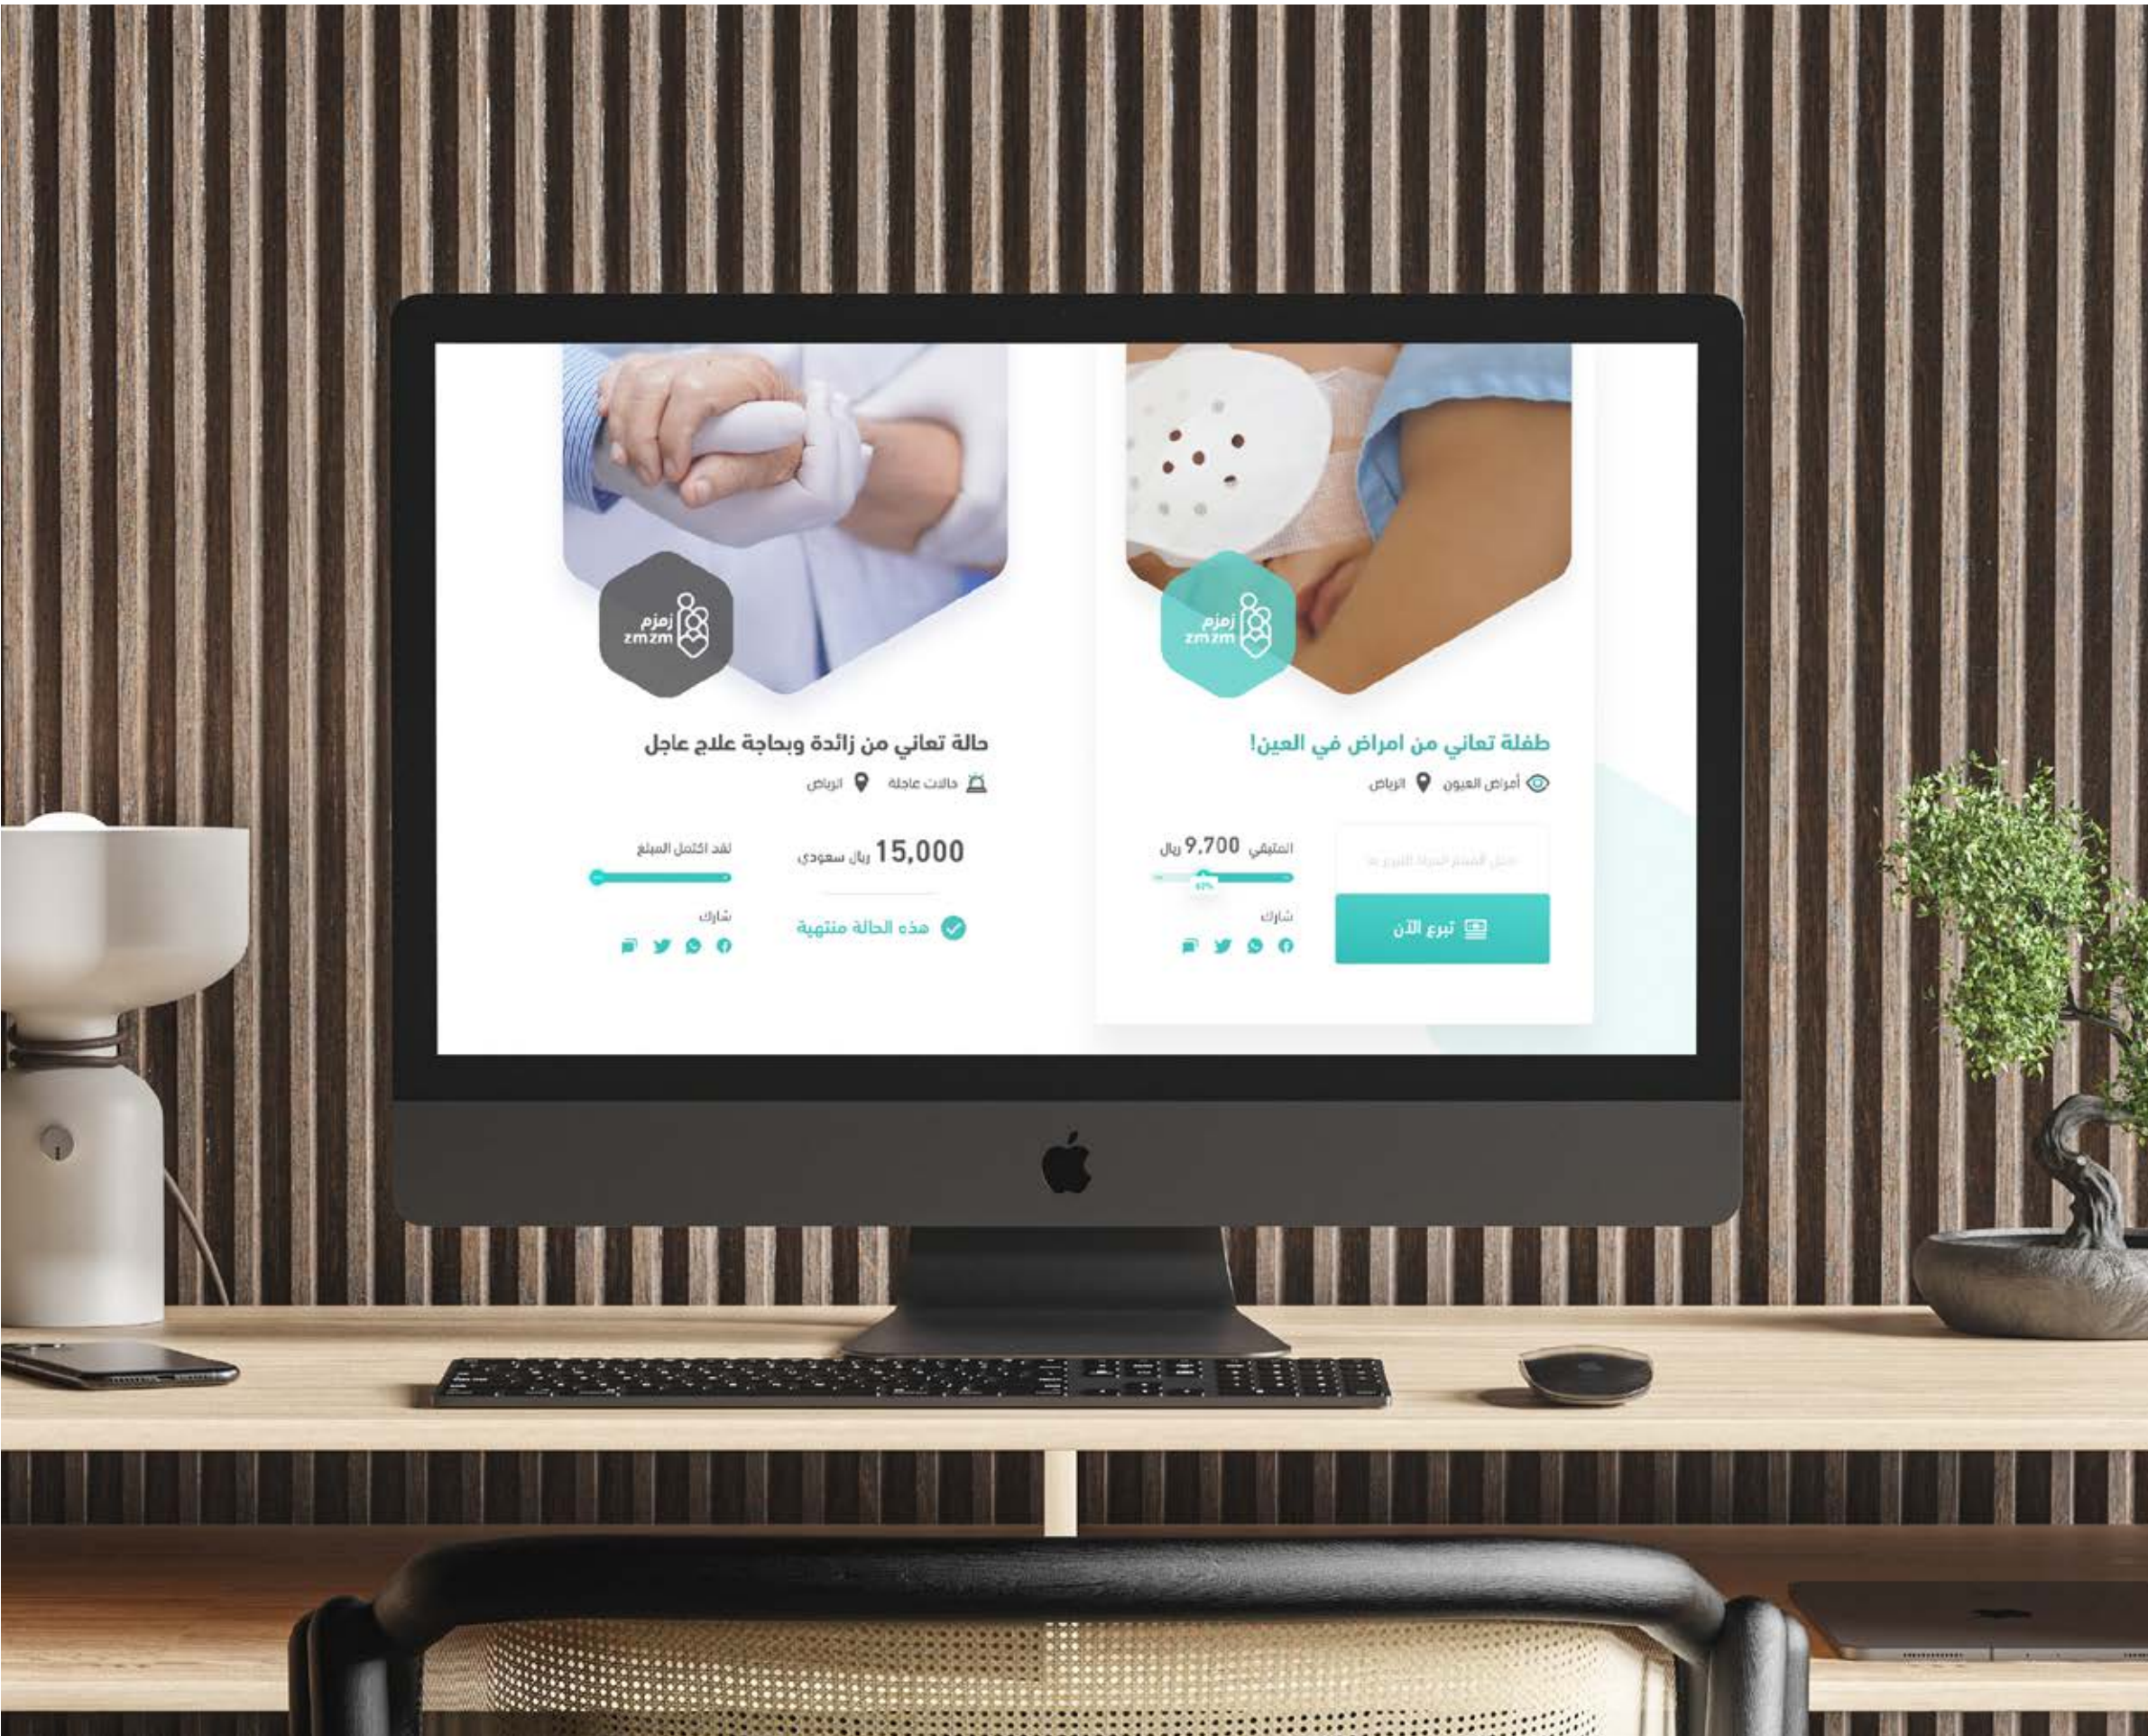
زمزم
zmzm

طفلة تعاني من امراض في العين!

أمراض العيون الرياض

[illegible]

المتبقي 9,700 ريال

62%

شارك

تبرع الآن

زمزم
zmzm

حالة تعاني من زائدة وبحاجة علاج عاجل

حالات عاجلة الرياض

15,000 ريال سعودي

لقد اكتمل المبلغ

هذه الحالة منتهية

شارك